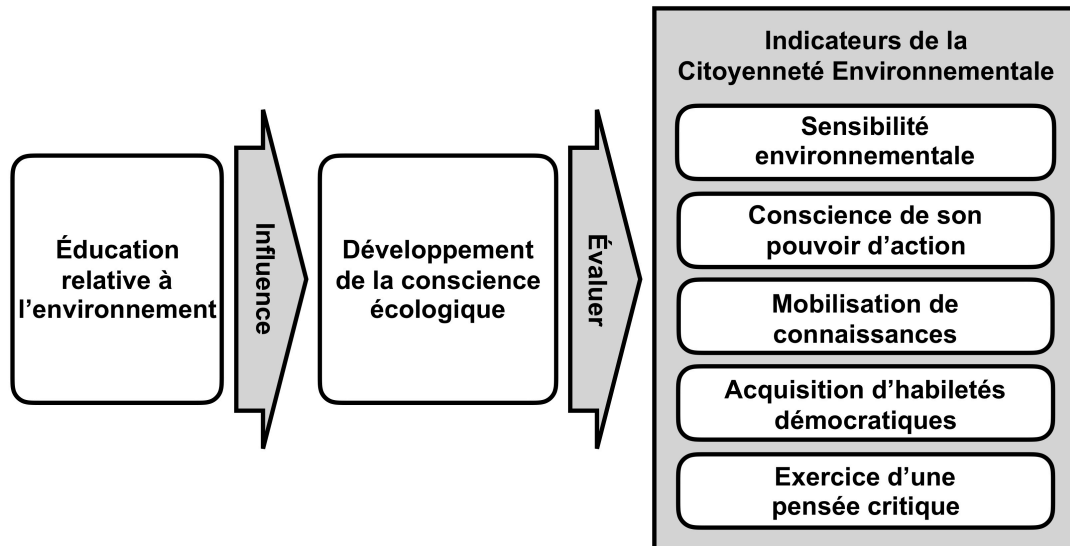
Éducation relative à l'environnement

Influence

Développement de la conscience écologique

Évaluer

Indicateurs de la Citoyenneté Environnementale

Sensibilité environnementale

Conscience de son pouvoir d'action

Mobilisation de connaissances

Acquisition d'habiletés démocratiques

Exercice d'une pensée critique